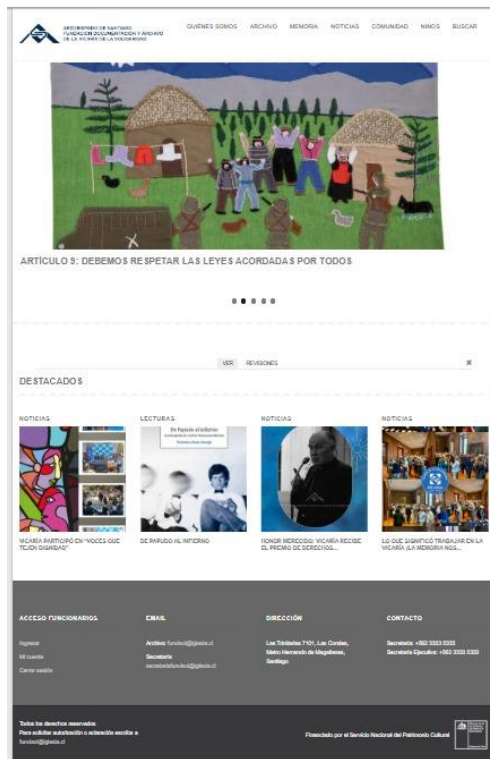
ARZOBISPADO DE SANTIAGO
FUNDACIÓN DOCUMENTACIÓN Y ARCHIVO DE LA VICARÍA DE LA SOLIDARIDAD

QUIÉNES SOMOS ARCHIVO MEMORIA NOTICIAS COMUNIDAD NIÑOS BUSCAR

ARTÍCULO 9: DEBEMOS RESPETAR LAS LEYES ACORDADAS POR TODOS

VER REVISIONES

DESTACADOS

NOTICIAS
VICARÍA PARTICIPÓ EN "VOCES QUE TEJEN DIGNIDAD"

LECTURAS
De Papudo al Infierno
DE PAPUDO AL INFIERNO

NOTICIAS
HONOR MERECIDO: VICARÍA RECIBE EL PREMIO DE DERECHOS...

NOTICIAS
LO QUE SIGNIFICÓ TRABAJAR EN LA VICARÍA (LA MEMORIA NOS...

ACCESO FUNCIONARIOS
Ingresar
Mi cuenta
Cerrar sesión

EMAIL
Archivo: funvisol@iglesia.cl
Secretaría
secretaria.funvisol@iglesia.cl

DIRECCIÓN
Las Tórtolas 7101, Las Condes, Metro Hernando de Magallanes, Santiago

CONTACTO
Secretaría: +562 2333 3333
Secretaría Ejecutiva: +562 2333 3333

Todos los derechos reservados
Para solicitar autorización o adecuación escribe a funvisol@iglesia.cl

Financiado por el Servicio Nacional del Patrimonio Cultural